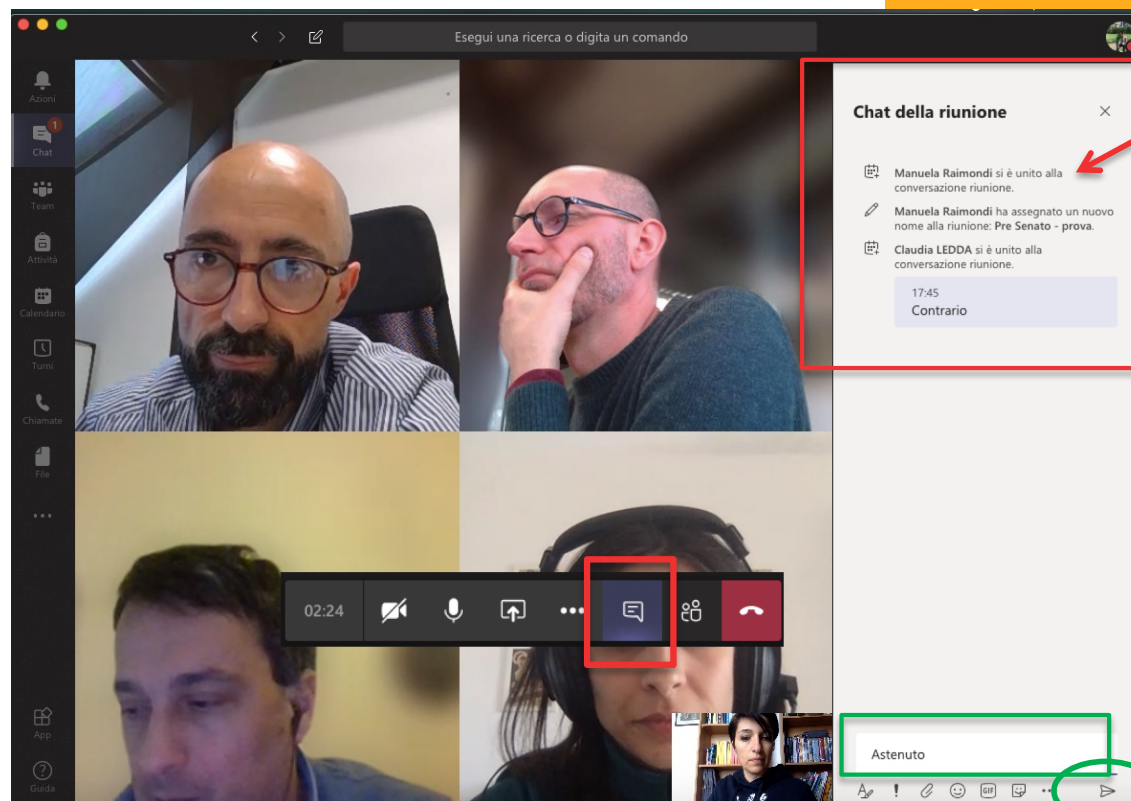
Esegui una ricerca o digita un comando

Azioni
1
Chat
Team
Attività
Calendario
Turni
Chiamate
File
...
App
Guida

Chat della riunione

Manuela Raimondi si è unito alla conversazione riunione.

Manuela Raimondi ha assegnato un nuovo nome alla riunione: Pre Senato - prova.

Claudia LEDDA si è unito alla conversazione riunione.

17:45
Contrario

02:24

Astenuto